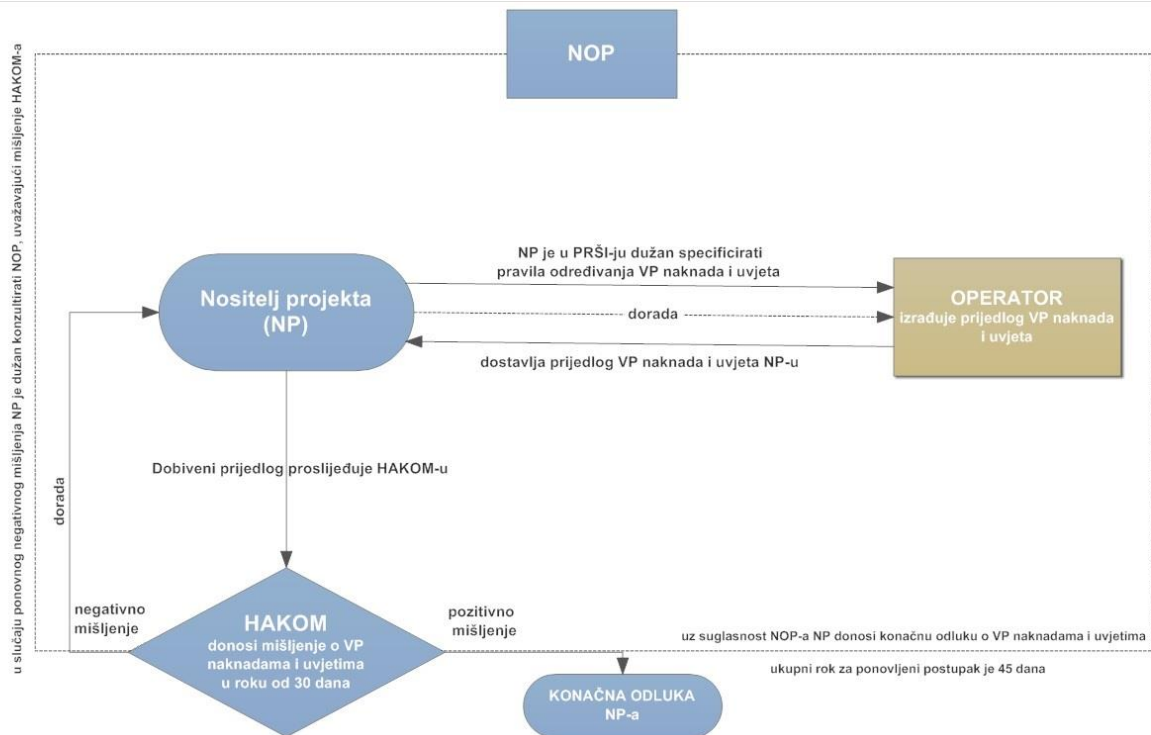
u slučaju ponovnog negativnog mišljenja NP je dužan konzultirati NOP, uvažavajući mišljenje HAKOM-a

NOP

Nositelj projekta (NP)

NP je u PRŠI-ju dužan specificirati pravila određivanja VP naknada i uvjeta

dorada

dostavlja prijedlog VP naknada i uvjeta NP-u

OPERATOR
izrađuje prijedlog VP naknada i uvjeta

Dobiveni prijedlog prosljeđuje HAKOM-u

dorada

negativno mišljenje

HAKOM
donosi mišljenje o VP naknadama i uvjetima u roku od 30 dana

pozitivno mišljenje

uz suglasnost NOP-a NP donosi konačnu odluku o VP naknadama i uvjetima

ukupni rok za ponovljeni postupak je 45 dana

KONAČNA ODLUKA NP-a